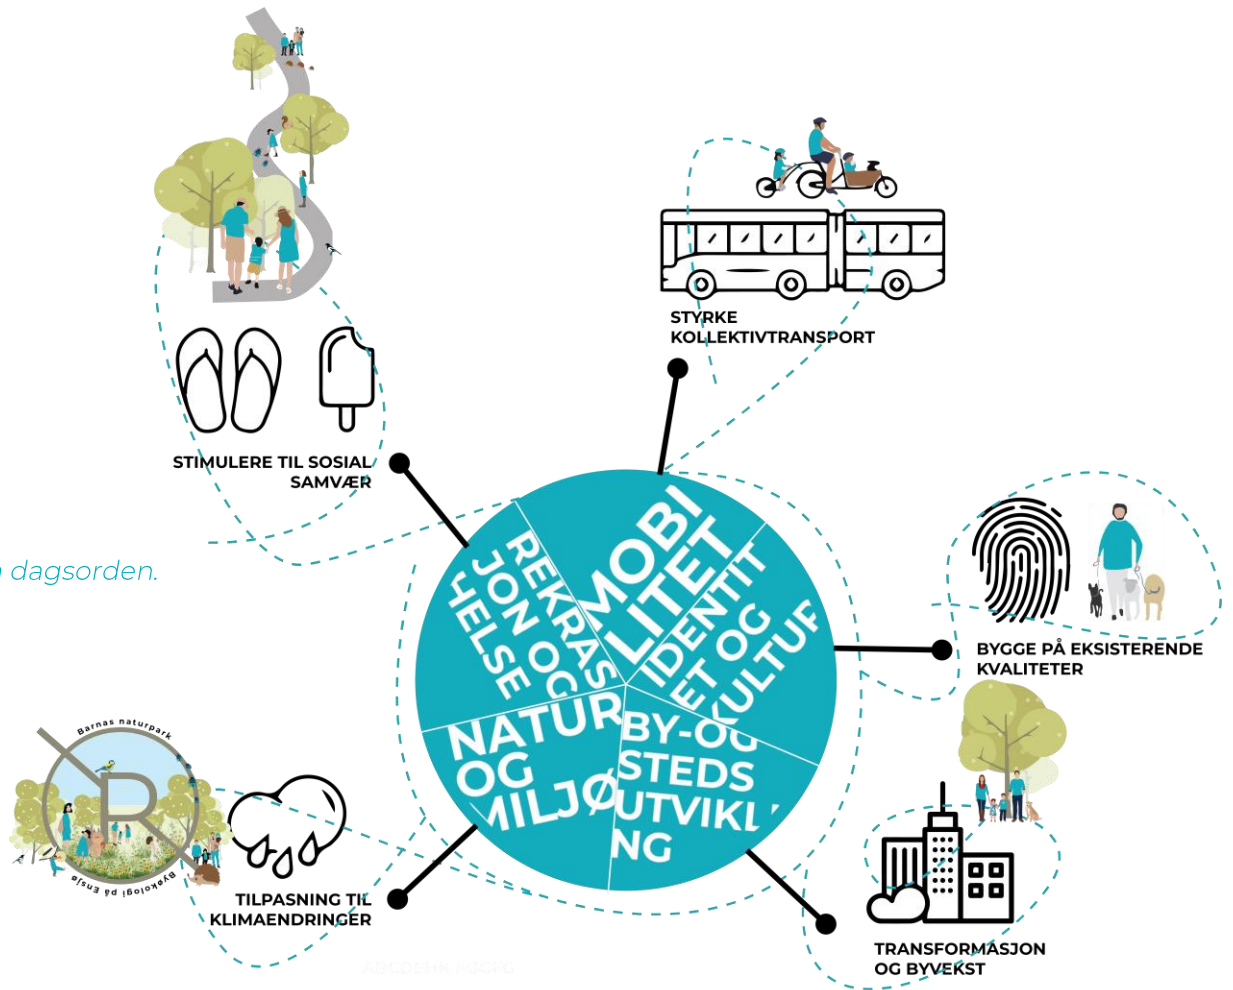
STYRKE KOLLEKTIVTRANSPORT

STIMULERE TIL SOSIAL SAMVÆR

dagsorden.

REKRASJON OG HELSE

MOBILITET

IDENTITET OG KULTUR

NATUR OG MILJØ

BY- OG STEDSUTVIKLING

BYGGE PÅ EKSISTERENDE KVALITETER

Barnas naturpark

Byøkologi på Ensjø

TILPASNING TIL KLIMAENDRINGER

TRANSFORMASJON OG BYVEKST